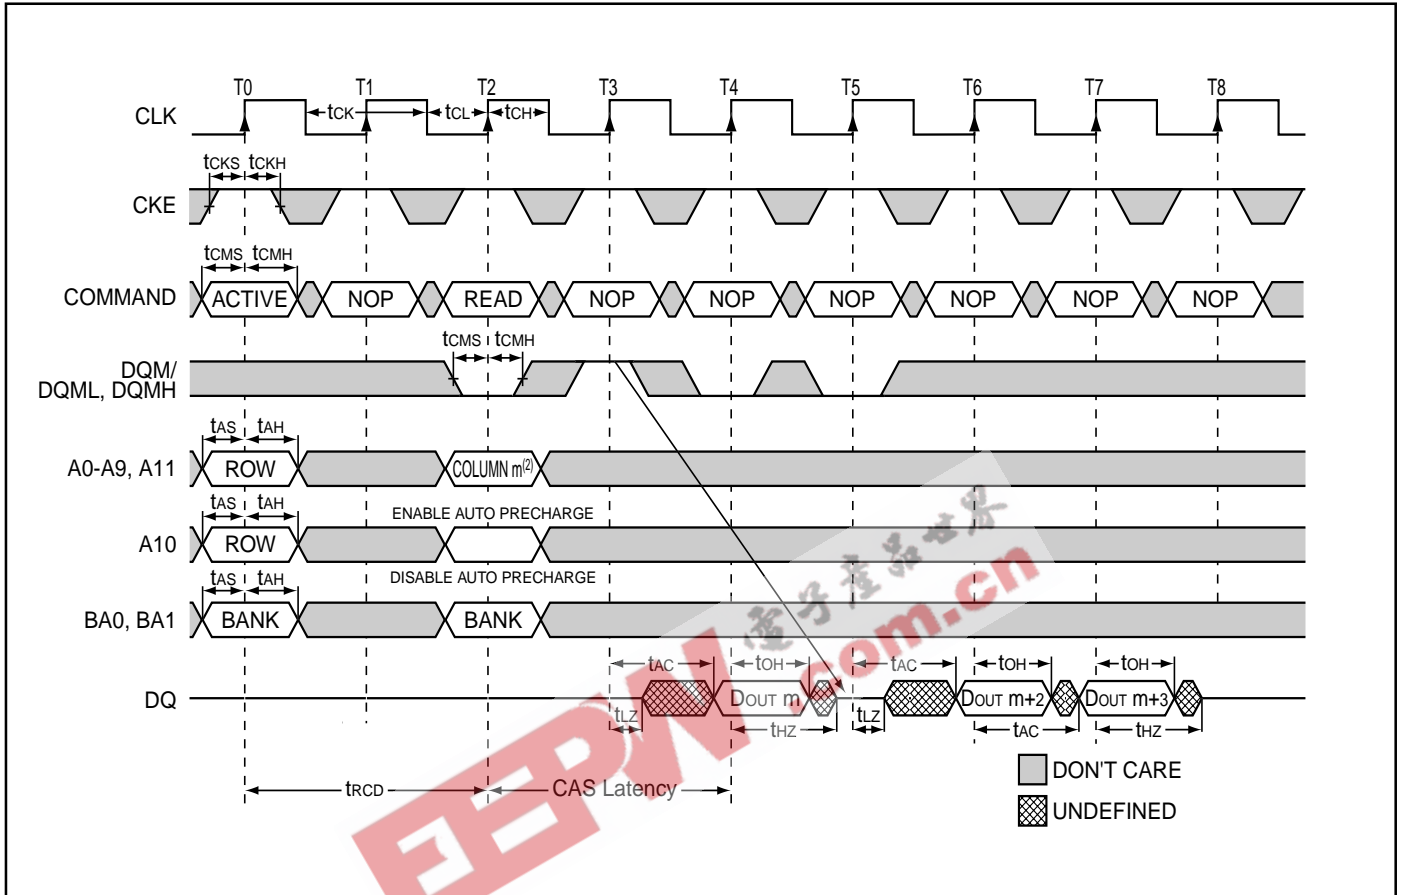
T0 T1 T2 T3 T4 T5 T6 T7 T8

CLK

$t_{CK}$ $t_{CL}$ $t_{CH}$

$t_{CKS}$ $t_{CKH}$

CKE

$t_{CMS}$ $t_{CMH}$

COMMAND

ACTIVE NOP READ NOP NOP NOP NOP NOP NOP

$t_{CMS}$ $t_{CMH}$

DQM/ DQML, DQMH

$t_{AS}$ $t_{AH}$

A0-A9, A11

ROW COLUMN m$^{(2)}$

$t_{AS}$ $t_{AH}$

ENABLE AUTO PRECHARGE

A10

ROW

$t_{AS}$ $t_{AH}$

DISABLE AUTO PRECHARGE

BA0, BA1

BANK BANK

$t_{AC}$ $t_{OH}$ $t_{AC}$ $t_{OH}$ $t_{OH}$

DQ

$t_{LZ}$ DOUT m $t_{HZ}$ $t_{LZ}$ DOUT m+2 $t_{AC}$ DOUT m+3 $t_{HZ}$

$t_{RCD}$ CAS Latency

DON'T CARE

UNDEFINED

电子产品世界

.com.cn

EEPW